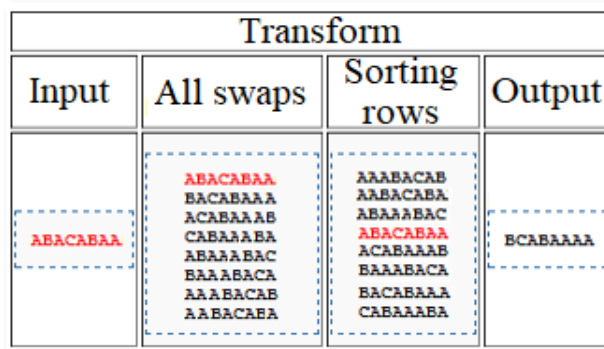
| Transform | | | |
|---|---|---|---|
| Input | All swaps | Sorting rows | Output |
| ABACABAA | ABACABAA BACABAAA ACABAAAB CABAAABA ABAAABAC BAAABACA AAABACAB AABACABA | AAABACAB AABACABA ABAAABAC ABACABAA ACABAAAB BAAABACA BACABAAA CABAAABA | BCABAAAA |